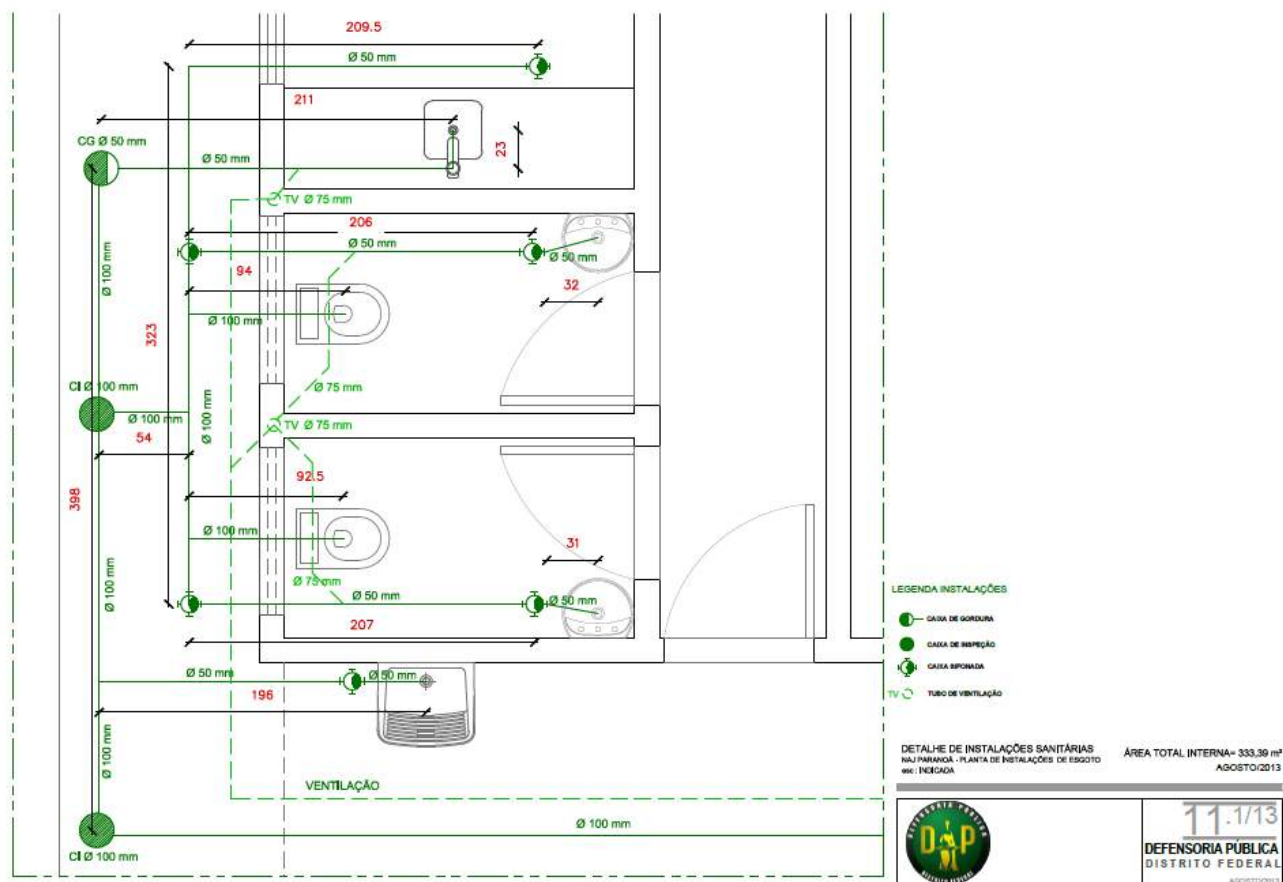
209.5

Ø 50 mm

211

CG Ø 50 mm

Ø 50 mm

23

TV Ø 75 mm

206

Ø 50 mm

Ø 50 mm

94

32

Ø 100 mm

Ø 100 mm

323

Ø 75 mm

CI Ø 100 mm

Ø 100 mm

Ø 100 mm

54

TV Ø 75 mm

398

92.5

Ø 100 mm

31

Ø 75 mm

Ø 100 mm

Ø 50 mm

Ø 50 mm

207

Ø 50 mm

Ø 50 mm

196

Ø 100 mm

VENTILAÇÃO

Ø 100 mm

CI Ø 100 mm

LEGENDA INSTALAÇÕES

CAIXA DE GORDURA

CAIXA DE INSPEÇÃO

CAIXA SIFONADA

TV TUBO DE VENTILAÇÃO

DETALHE DE INSTALAÇÕES SANITÁRIAS
NAJ PARANOÁ - PLANTA DE INSTALAÇÕES DE ESGOTO
esc: INDICADA

ÁREA TOTAL INTERNA= 333,39 m²
AGOSTO/2013

11.1/13

DEFENSORIA PÚBLICA
DISTRITO FEDERAL

DEFENSORIA PÚBLICA
DP